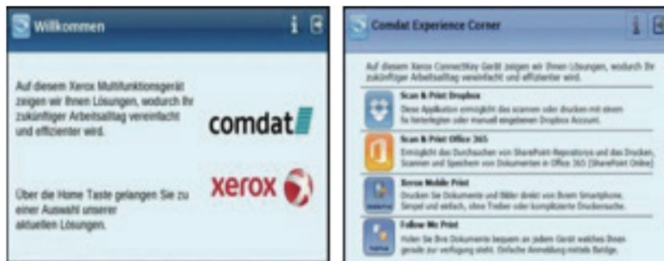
Willkommen

Auf diesem Xerox Multifunktionsgerät zeigen wir Ihnen Lösungen, wodurch Ihr zukünftiger Arbeitsalltag vereinfacht und effizienter wird.

comdat

Über die Home Taste gelangen Sie zu einer Auswahl unserer aktuellen Lösungen.

xerox

Comdat Experience Corner

Auf diesem Xerox ConnectKey Gerät zeigen wir Ihnen Lösungen, wodurch Ihr zukünftiger Arbeitsalltag vereinfacht und effizienter wird.

Scan & Print Dropbox
Diese Applikation ermöglicht das scannen oder drucken mit einem fix hinterlegten oder manuell eingebenen Dropbox Account.

Scan & Print Office 365
Ermöglicht das Durchsuchen von SharePoint-Repositorys und das Drucken, Scannen und Speichern von Dokumenten in Office 365 (SharePoint Online)

Xerox Mobile Print
Drucken Sie Dokumente und Bilder direkt von Ihrem Smartphone. Simpel und einfach, ohne Treiber oder komplizierte Druckersuche.

Follow Me Print
Holen Sie Ihre Dokumente bequem an jedem Gerät welches Ihnen gerade zur verfügung steht. Einfache Anmeldung mittels Badge.